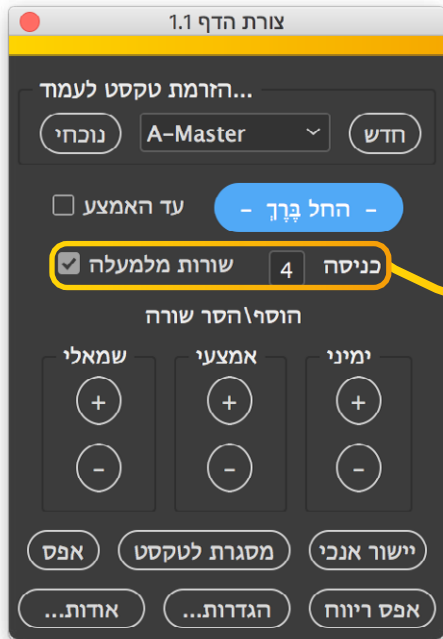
צורת הדף 1.1

הזרמת טקסט לעמוד...

חדש

A-Master

נוכחי

- החל בָּרֶךְ -

עד האמצע

כניסה 4 שורות מלמעלה

הוסף\הסר שורה

ימיני

אמצעי

שמאלי

+

-

+

-

+

-

יישור אנכי

מסגרת לטקסט

אפס

אפס ריווח

הגדרות...

אודות...